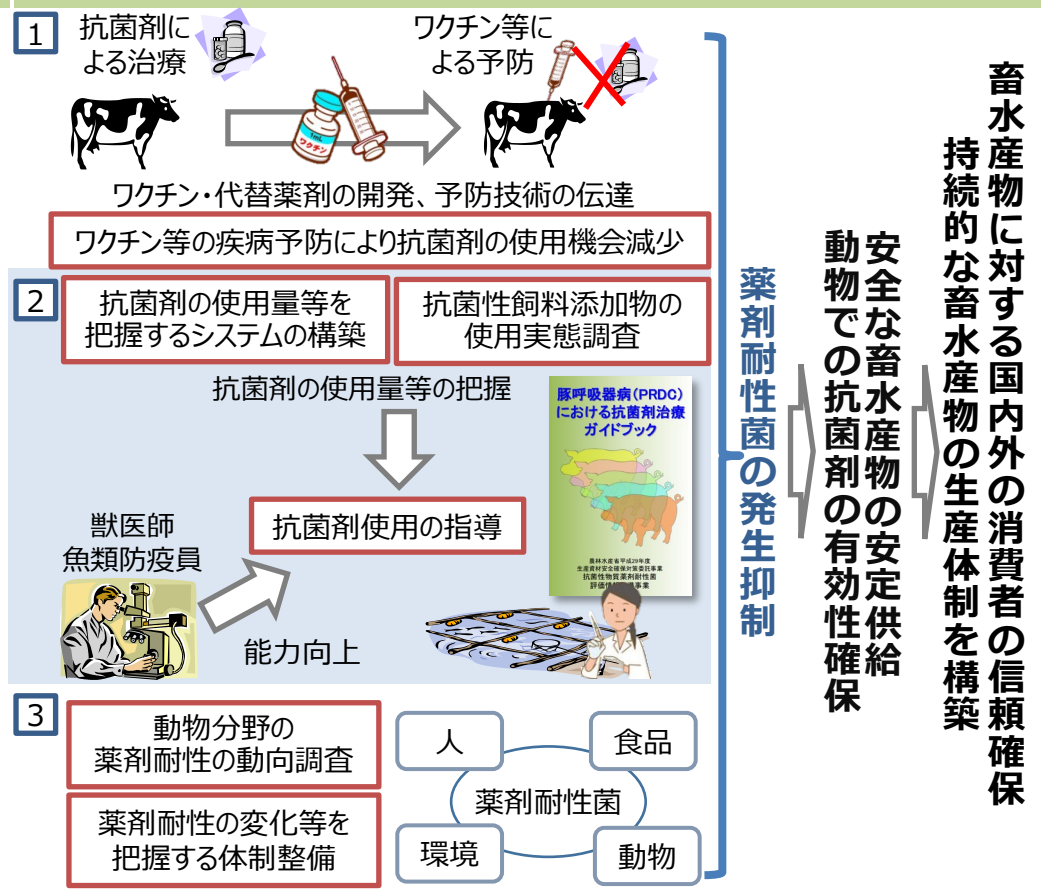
1

抗菌剤による治療

ワクチン等による予防

ワクチン

ワクチン・代替薬剤の開発、予防技術の伝達

ワクチン等の疾病予防により抗菌剤の使用機会減少

2

抗菌剤の使用量等を把握するシステムの構築

抗菌性飼料添加物の使用実態調査

抗菌剤の使用量等の把握

豚呼吸器病（PRDC）における抗菌剤治療ガイドブック

農林水産省平成29年度
生産資材安全確保対策委託事業
抗菌性物質薬剤耐性菌
評価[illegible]事業

獣医師
魚類防疫員

抗菌剤使用の指導

能力向上

3

動物分野の薬剤耐性の動向調査

薬剤耐性の変化等を把握する体制整備

人

食品

薬剤耐性菌

環境

動物

薬剤耐性菌の発生抑制

安全な畜水産物の安定供給
動物での抗菌剤の有効性確保

畜水産物に対する国内外の消費者の信頼確保
持続的な畜水産物の生産体制を構築